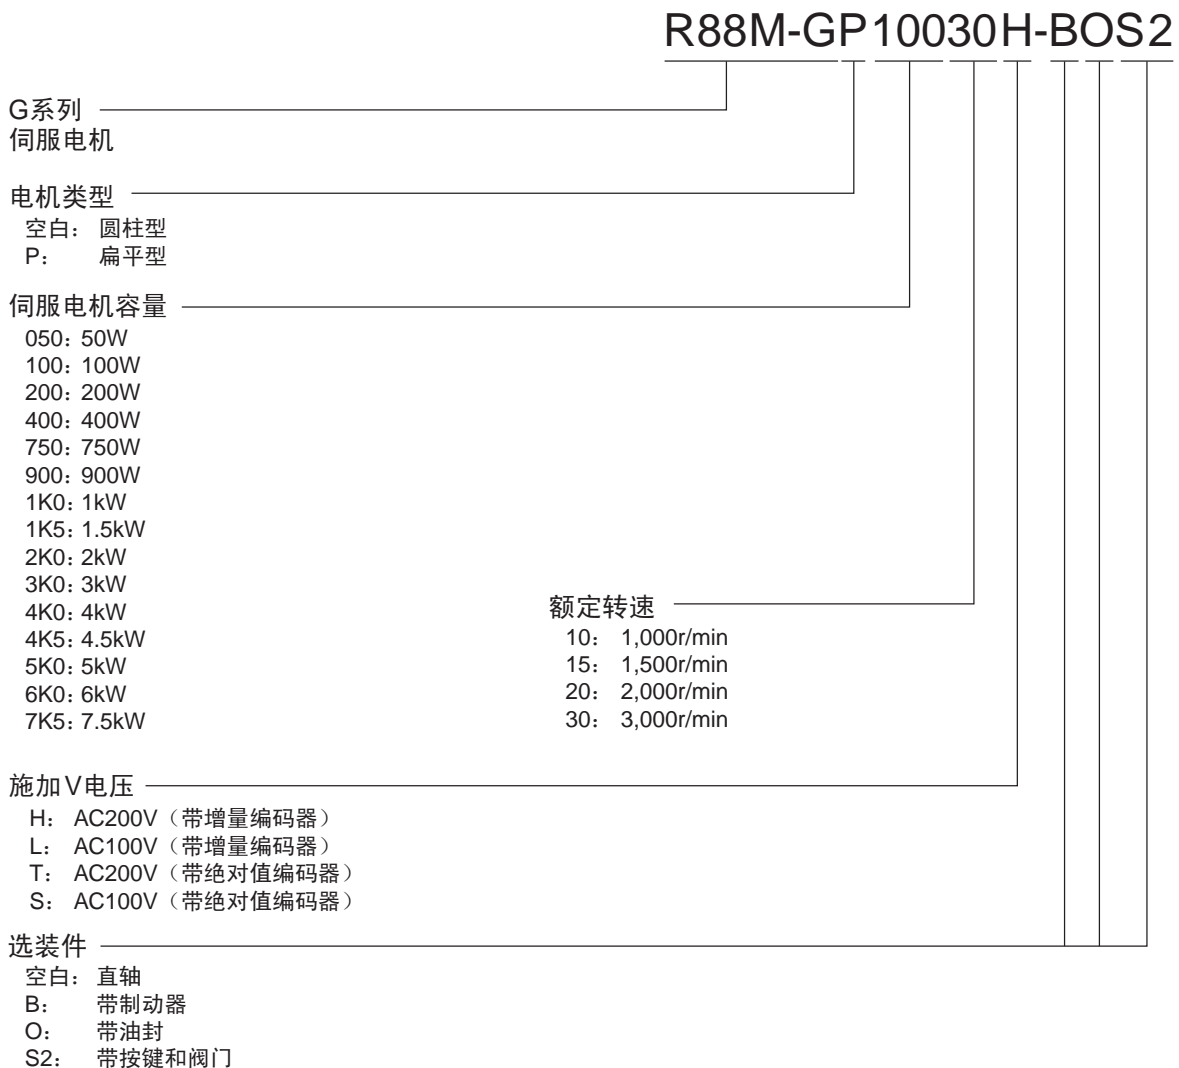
R88M-GP10030H-BOS2

G系列
伺服电机

电机类型
空白：圆柱型
P：扁平型

伺服电机容量
050：50W
100：100W
200：200W
400：400W
750：750W
900：900W
1K0：1kW
1K5：1.5kW
2K0：2kW
3K0：3kW
4K0：4kW
4K5：4.5kW
5K0：5kW
6K0：6kW
7K5：7.5kW

额定转速
10：1,000r/min
15：1,500r/min
20：2,000r/min
30：3,000r/min

施加V电压
H：AC200V（带增量编码器）
L：AC100V（带增量编码器）
T：AC200V（带绝对值编码器）
S：AC100V（带绝对值编码器）

选装件
空白：直轴
B：带制动器
O：带油封
S2：带按键和阀门